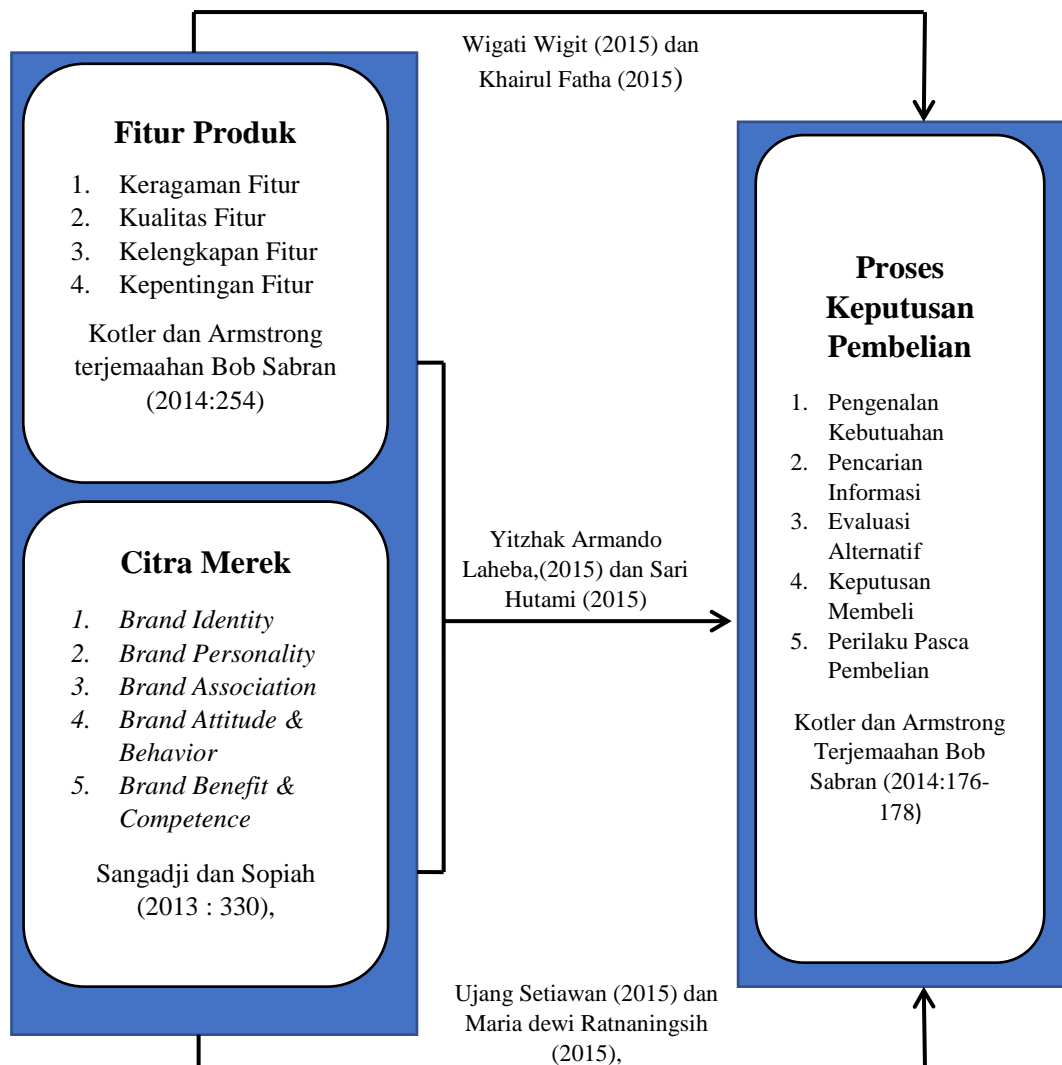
Wigati Wigit (2015) dan Khairul Fatha (2015)

Fitur Produk

1. Keragaman Fitur
2. Kualitas Fitur
3. Kelengkapan Fitur
4. Kepentingan Fitur

Kotler dan Armstrong terjemaahan Bob Sabran (2014:254)

Citra Merek

1. Brand Identity
2. Brand Personality
3. Brand Association
4. Brand Attitude & Behavior
5. Brand Benefit & Competence

Sangadji dan Sopiah (2013 : 330),

Yitzhak Armando Laheba,(2015) dan Sari Hutami (2015)

Proses Keputusan Pembelian

1. Pengenalan Kebutuahan
2. Pencarian Informasi
3. Evaluasi Alternatif
4. Keputusan Membeli
5. Perilaku Pasca Pembelian

Kotler dan Armstrong Terjemaahan Bob Sabran (2014:176-178)

Ujang Setiawan (2015) dan Maria dewi Ratnaningsih (2015),